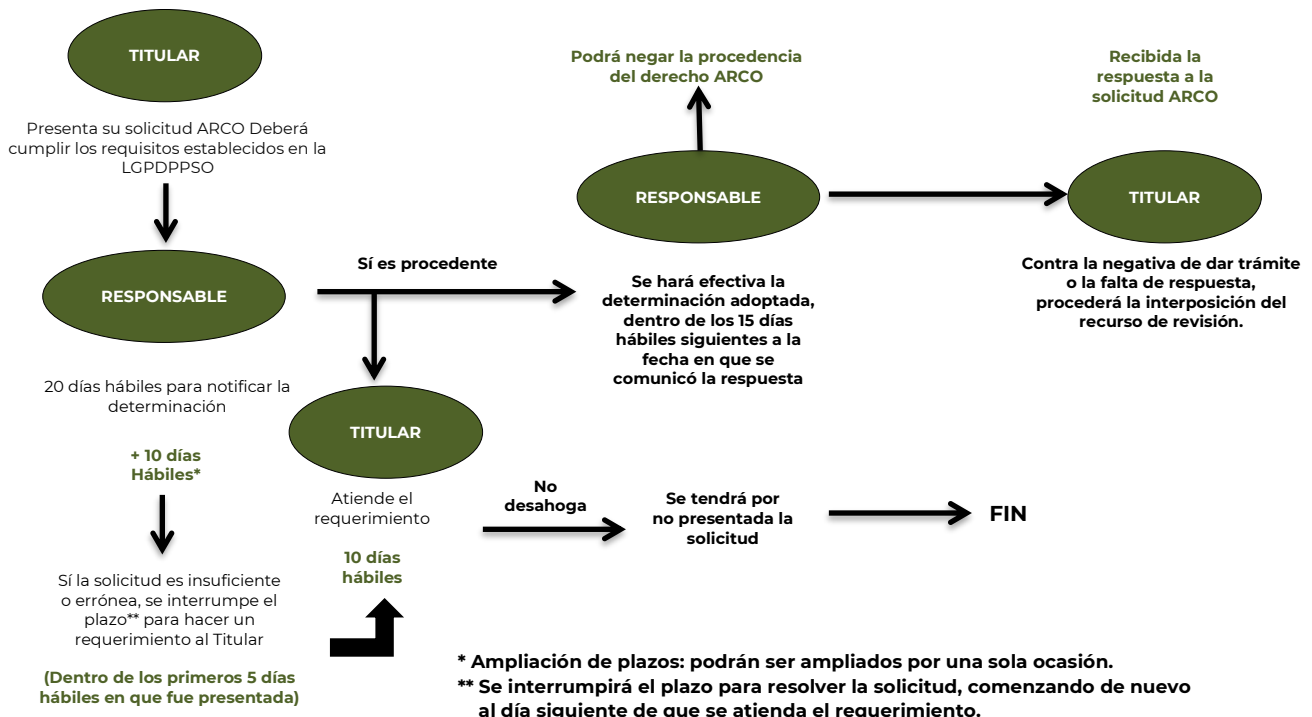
TITULAR

Presenta su solicitud ARCO Deberá cumplir los requisitos establecidos en la LGPDPPSO

RESPONSABLE

20 días hábiles para notificar la determinación

+ 10 días Hábiles*

Sí la solicitud es insuficiente o errónea, se interrumpe el plazo** para hacer un requerimiento al Titular

(Dentro de los primeros 5 días hábiles en que fue presentada)

Sí es procedente

TITULAR

Atiende el requerimiento

10 días hábiles

No desahoga

Se tendrá por no presentada la solicitud

FIN

Podrá negar la procedencia del derecho ARCO

RESPONSABLE

Se hará efectiva la determinación adoptada, dentro de los 15 días hábiles siguientes a la fecha en que se comunicó la respuesta

Recibida la respuesta a la solicitud ARCO

TITULAR

Contra la negativa de dar trámite o la falta de respuesta, procederá la interposición del recurso de revisión.

* Ampliación de plazos: podrán ser ampliados por una sola ocasión.
** Se interrumpirá el plazo para resolver la solicitud, comenzando de nuevo al día siguiente de que se atienda el requerimiento.